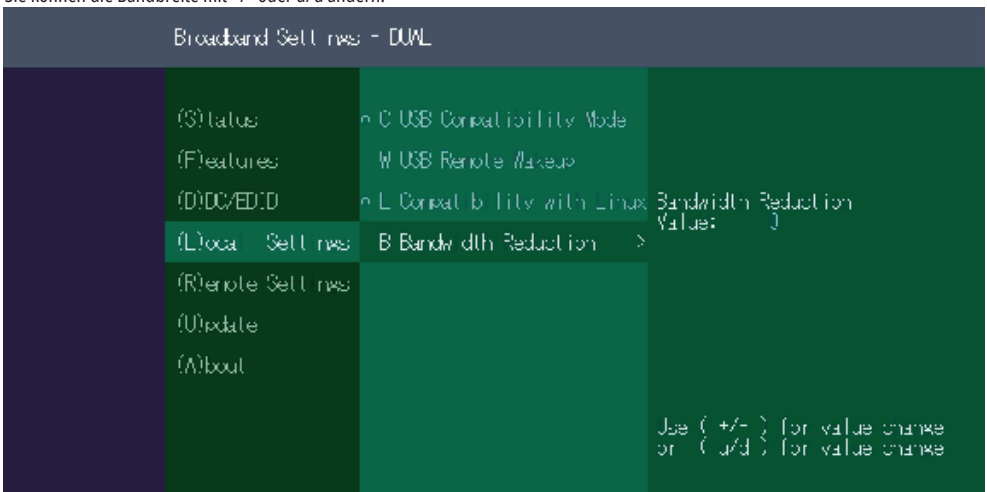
Sie können die Bandbreite mit +/- oder u/d ändern.

Broadband Settings - DUAL

(S)tatus
(F)eatures
(D)DC/EDID
(L)ocal Settings
(R)emote Settings
(U)pdate
(A)bout

o C USB Compatibility Mode
W USB Remote Wakeup
o L Compatibility with Linux
B Bandwidth Reduction >

Bandwidth Reduction
Value: 0

Use ( +/- ) for value change
or ( u/d ) for value change